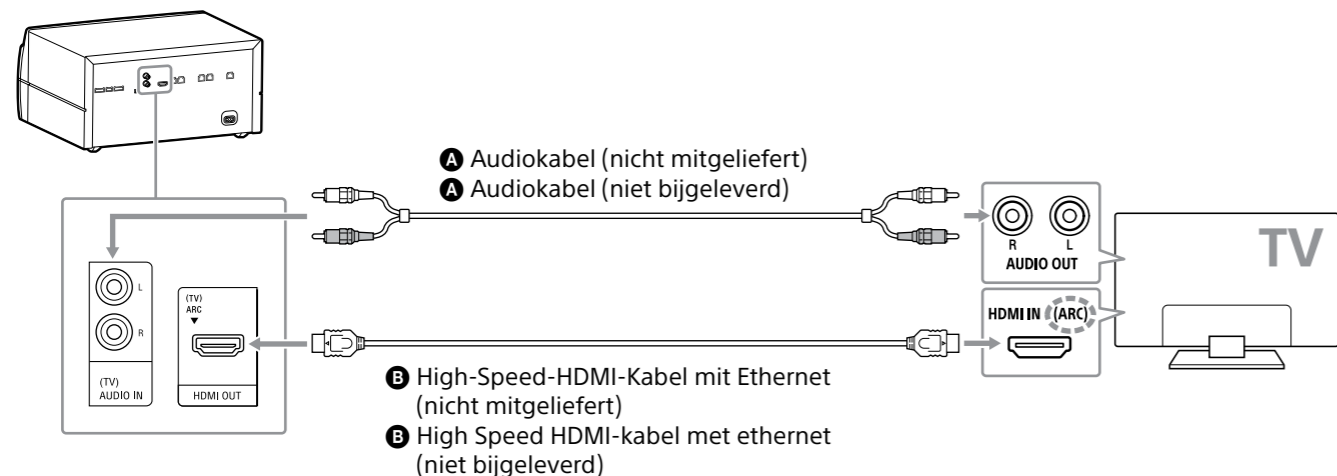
A Audiokabel (nicht mitgeliefert)
A Audiokabel (niet bijgeleverd)

L
R
(TV)
AUDIO IN

(TV)
ARC
HDMI OUT

R L
AUDIO OUT

HDMI IN (ARC)

TV

B High-Speed-HDMI-Kabel mit Ethernet (nicht mitgeliefert)
B High Speed HDMI-kabel met ethernet (niet bijgeleverd)